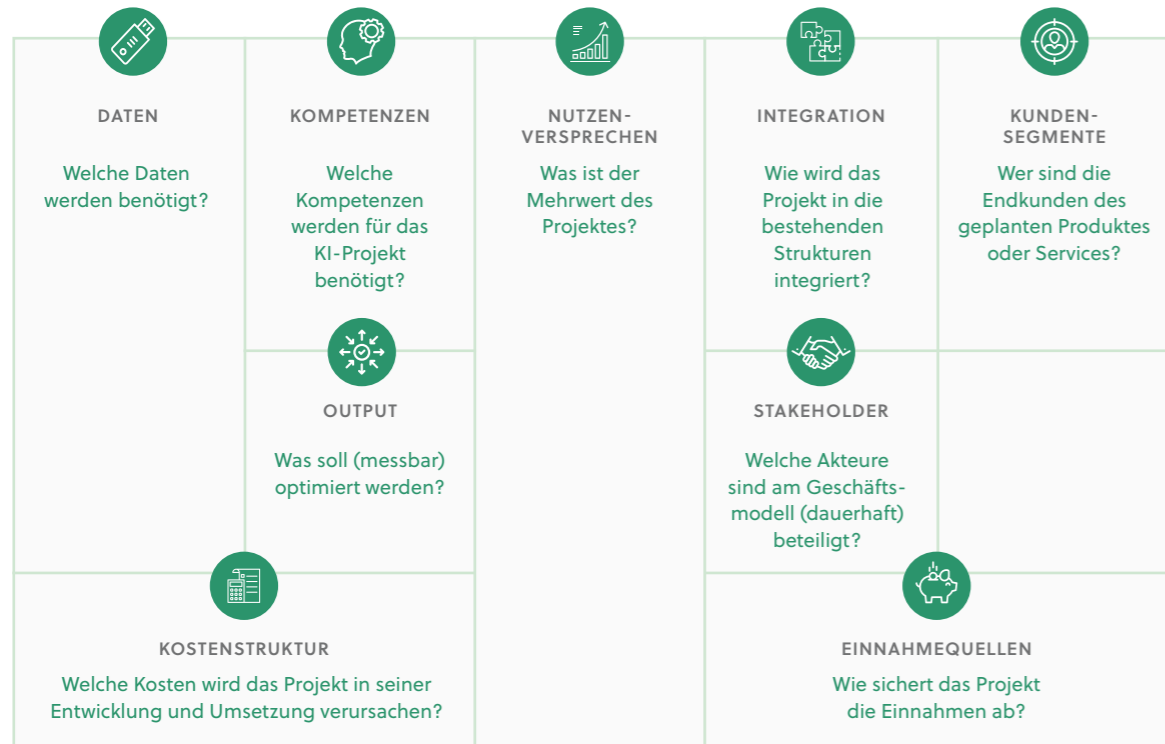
DATEN

Welche Daten werden benötigt?

KOMPETENZEN

Welche Kompetenzen werden für das KI-Projekt benötigt?

OUTPUT

Was soll (messbar) optimiert werden?

NUTZEN-VERSPRECHEN

Was ist der Mehrwert des Projektes?

INTEGRATION

Wie wird das Projekt in die bestehenden Strukturen integriert?

STAKEHOLDER

Welche Akteure sind am Geschäftsmodell (dauerhaft) beteiligt?

KUNDEN-SEGMENTE

Wer sind die Endkunden des geplanten Produktes oder Services?

KOSTENSTRUKTUR

Welche Kosten wird das Projekt in seiner Entwicklung und Umsetzung verursachen?

EINNAHMEQUELLEN

Wie sichert das Projekt die Einnahmen ab?